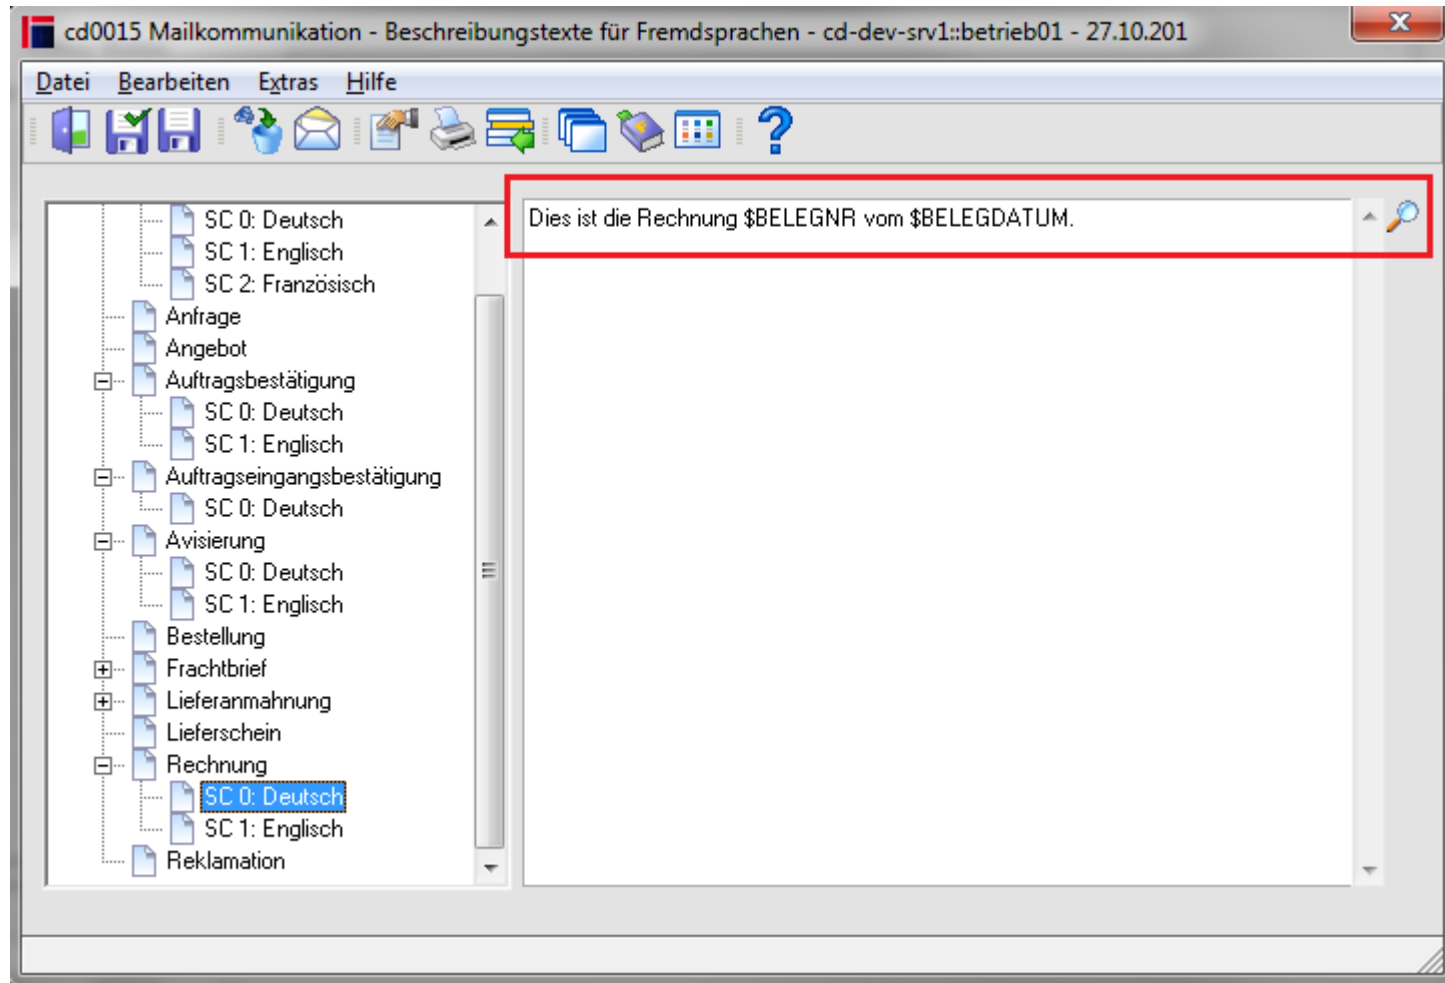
cd0015 Mailkommunikation - Beschreibungstexte für Fremdsprachen - cd-dev-srv1::betrieb01 - 27.10.201

Datei Bearbeiten Extras Hilfe

SC 0: Deutsch
SC 1: Englisch
SC 2: Französisch
Anfrage
Angebot
Auftragsbestätigung
SC 0: Deutsch
SC 1: Englisch
Auftragseingangsbestätigung
SC 0: Deutsch
Avisierung
SC 0: Deutsch
SC 1: Englisch
Bestellung
Frachtbrief
Lieferanmahnung
Lieferschein
Rechnung
SC 0: Deutsch
SC 1: Englisch
Reklamation

Dies ist die Rechnung $BELEGNR vom $BELEGDATUM.